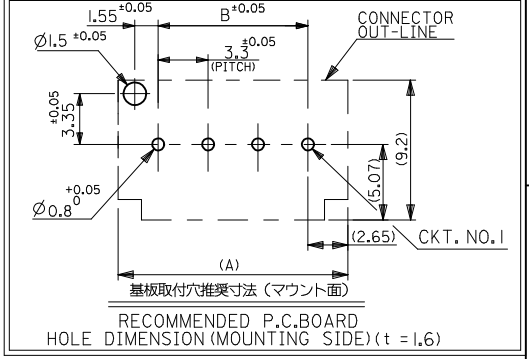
$1.55^{\pm0.05}$
$B^{\pm0.05}$
CONNECTOR OUT-LINE
$\emptyset 1.5^{\pm0.05}$
$3.3^{\pm0.05}$
(PITCH)
$3.35^{\pm0.05}$
(9.2)
(5.07)
$\emptyset 0.8^{+0.05}_{0}$
(2.65)
CKT. NO.1
(A)
基板取付穴推奨寸法（マウント面）
RECOMMENDED P.C.BOARD
HOLE DIMENSION(MOUNTING SIDE)(t = 1.6)